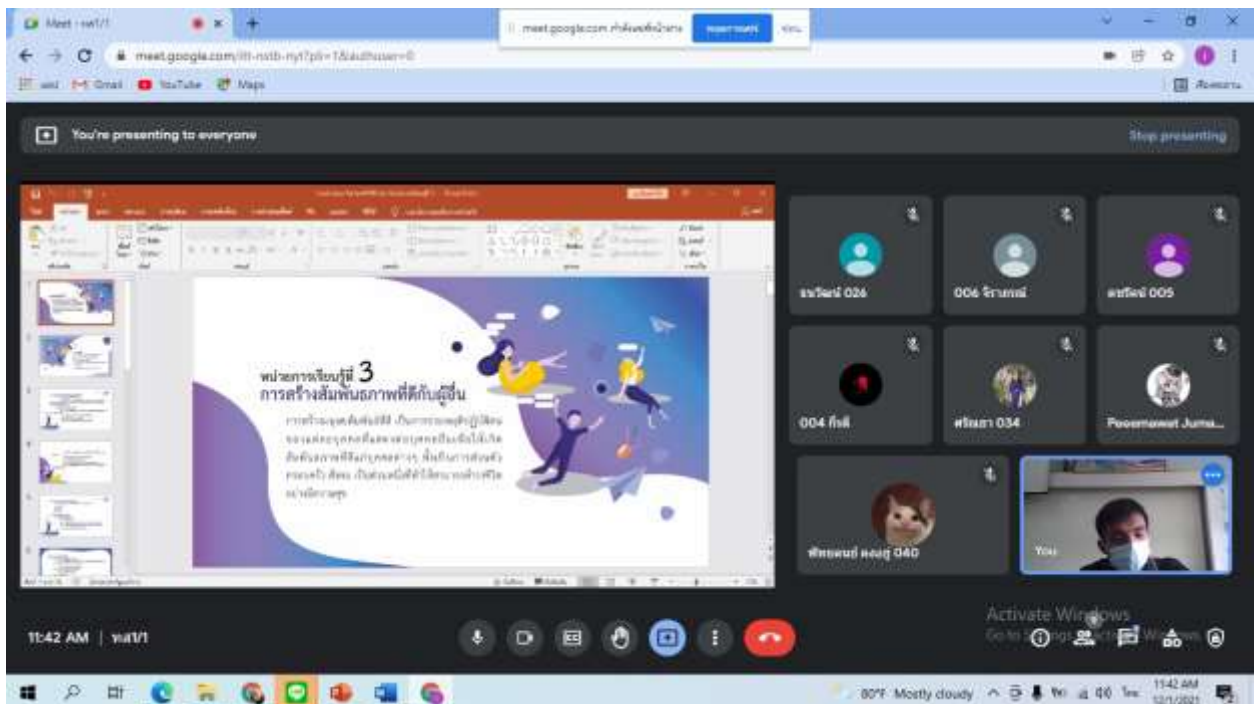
Meet - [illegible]

meet.google.com/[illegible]

Gmail YouTube Maps

You're presenting to everyone

Stop presenting

หน่วยการเรียนรู้ที่ 3
การสร้างสัมพันธภาพที่ดีกับผู้อื่น

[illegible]

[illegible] 026

006 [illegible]

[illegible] 005

004 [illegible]

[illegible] 034

Poomnawat Juma...

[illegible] 040

You

Activate Windows
Go to Settings to activate Windows.

11:42 AM | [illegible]

80°F Mostly cloudy

11:42 AM
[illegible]